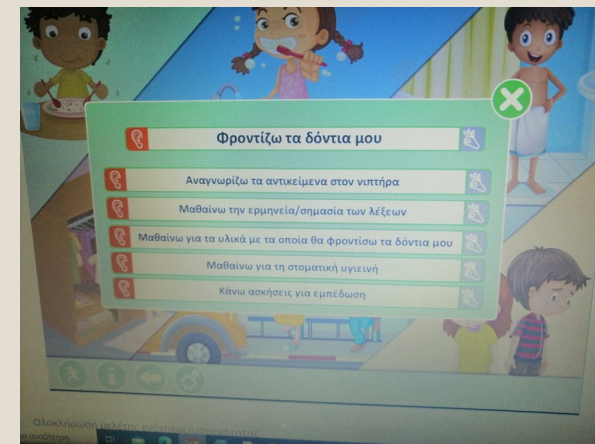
Φροντίζω τα δόντια μου

Αναγνωρίζω τα αντικείμενα στον νιπτήρα

Μαθαίνω την ερμηνεία/σημασία των λέξεων

Μαθαίνω για τα υλικά με τα οποία θα φροντίσω τα δόντια μου

Μαθαίνω για τη στοματική υγιεινή

Κάνω ασκήσεις για εμπέδωση

Ολοκλήρωση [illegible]